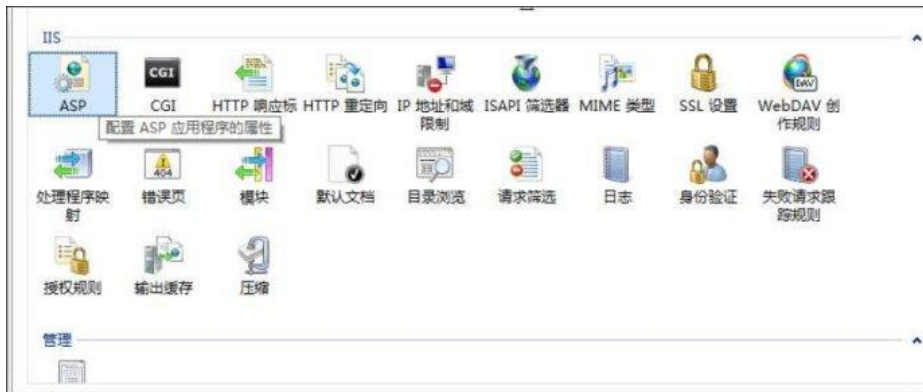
IIS

ASP
CGI
HTTP 响应标
HTTP 重定向
IP 地址和域限制
ISAPI 筛选器
MIME 类型
SSL 设置
WebDAV 创作规则

配置 ASP 应用程序的属性

处理程序映射
错误页
模块
默认文档
目录浏览
请求筛选
日志
身份验证
失败请求跟踪规则

授权规则
输出缓存
压缩

管理